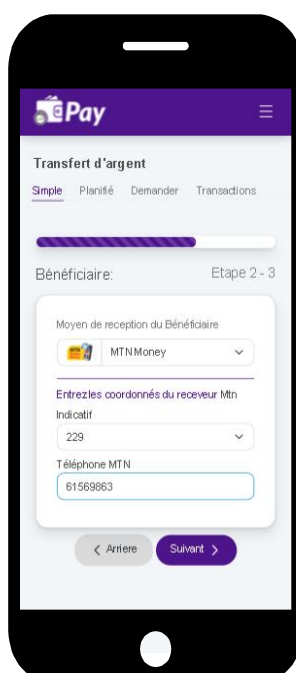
Pay

Transfert d'argent

Simple Planifié Demander Transactions

Bénéficiaire: Etape 2 - 3

Moyen de reception du Bénéficiaire

MTN Money

Entrezles coordonnés du receveur Mtn

Indicatif

229

Téléphone MTN

61569863

< Arriere Suivant >